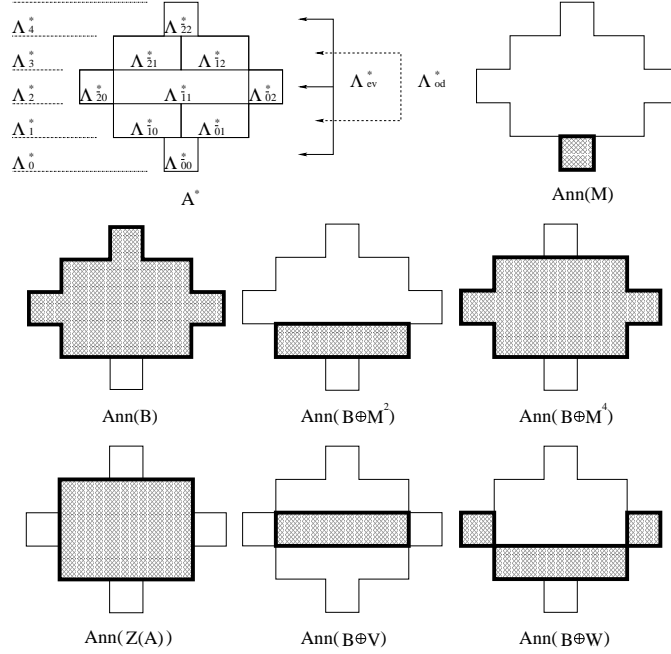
$\Lambda_4^*$
$\Lambda_3^*$
$\Lambda_2^*$
$\Lambda_1^*$
$\Lambda_0^*$

$\Lambda_{22}^*$
$\Lambda_{21}^*$ $\Lambda_{12}^*$
$\Lambda_{20}^*$ $\Lambda_{11}^*$ $\Lambda_{02}^*$
$\Lambda_{10}^*$ $\Lambda_{01}^*$
$\Lambda_{00}^*$

$A^*$

$\Lambda_{ev}^*$
$\Lambda_{od}^*$

Ann(M)

Ann(B)

Ann( B$\oplus$M$^2$)

Ann( B$\oplus$M$^4$)

Ann(Z(A))

Ann(B$\oplus$V)

Ann(B$\oplus$W)